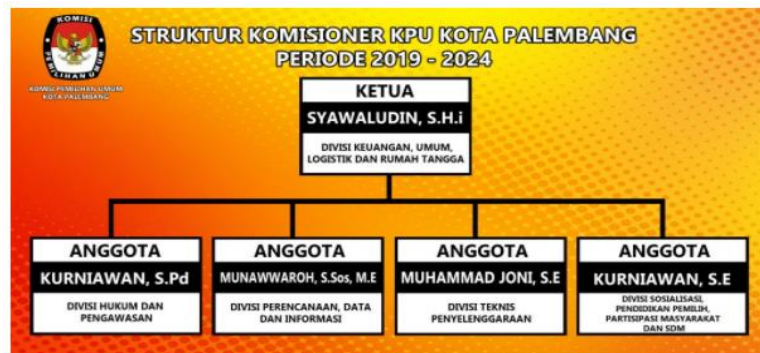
KOMISI PEMILIHAN UMUM

KOMISI PEMILIHAN UMUM KOTA PALEMBANG

STRUKTUR KOMISIONER KPU KOTA PALEMBANG PERIODE 2019 - 2024

KETUA
SYAWALUDIN, S.H.i
DIVISI KEUANGAN, UMUM, LOGISTIK DAN RUMAH TANGGA

ANGGOTA
KURNIAWAN, S.Pd
DIVISI HUKUM DAN PENGAWASAN

ANGGOTA
MUNAWWAROH, S.Sos, M.E
DIVISI PERENCANAAN, DATA DAN INFORMASI

ANGGOTA
MUHAMMAD JONI, S.E
DIVISI TEKNIS PENYELENGGARAAN

ANGGOTA
KURNIAWAN, S.E
DIVISI SOSIALISASI, PENDIDIKAN PEMILIH, PARTISIPASI MASYARAKAT DAN SDM